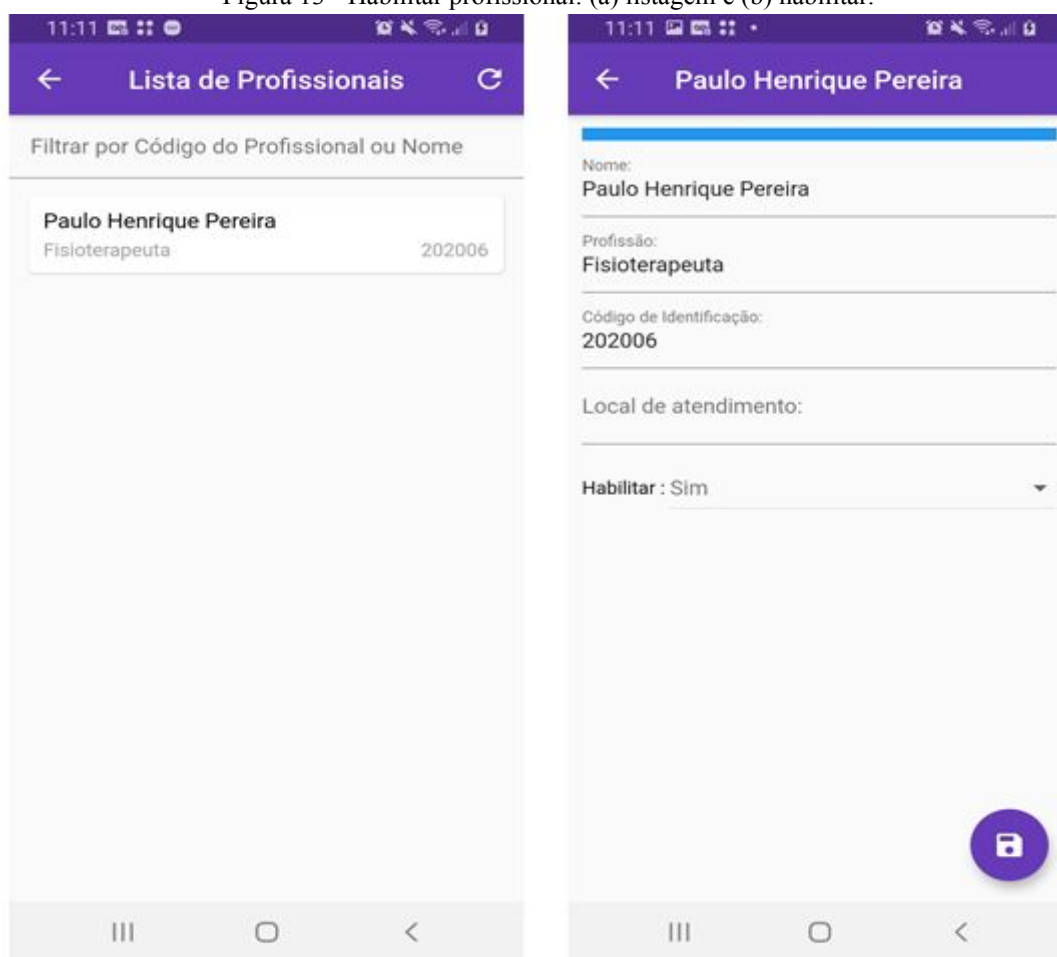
Figura 15 - Habilitar profissional: (a) listagem e (b) habilitar.

11:11

Lista de Profissionais

Filtrar por Código do Profissional ou Nome

Paulo Henrique Pereira
Fisioterapeuta 202006

11:11

Paulo Henrique Pereira

Nome:
Paulo Henrique Pereira

Profissão:
Fisioterapeuta

Código de Identificação:
202006

Local de atendimento:

Habilitar : Sim